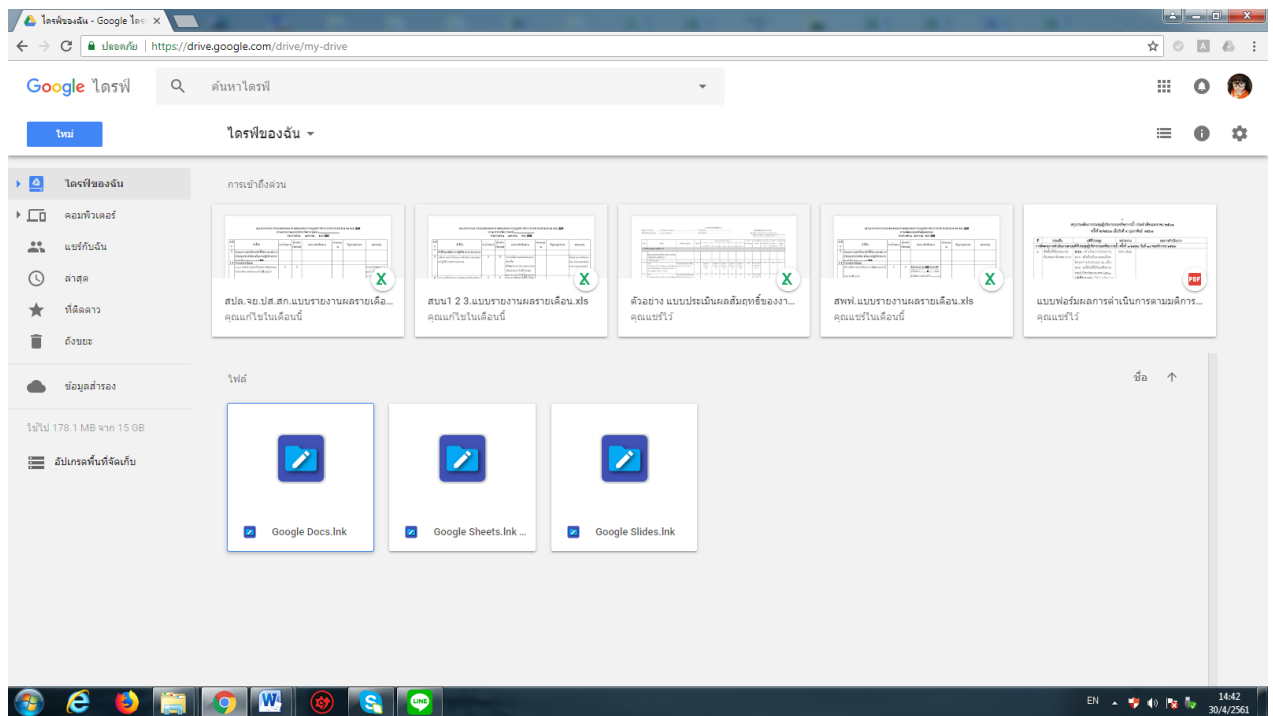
ไดรฟ์ของฉัน - Google ไดรฟ์

ปลอดภัย | https://drive.google.com/drive/my-drive

Google ไดรฟ์

ค้นหาไดรฟ์

ใหม่

ไดรฟ์ของฉัน

ไดรฟ์ของฉัน
คอมพิวเตอร์
แชร์กับฉัน
ล่าสุด
ที่ติดดาว
ถังขยะ

ข้อมูลสำรอง

ใช้ไป 178.1 MB จาก 15 GB

อัปเกรดพื้นที่จัดเก็บ

การเข้าถึงด่วน

สปล.จย.ปส.สก.แบบรายงานผลรายเดือ...
คุณแก้ไขในเดือนนี้

สบน1 2 3.แบบรายงานผลรายเดือน.xls
คุณแก้ไขในเดือนนี้

ตัวอย่าง แบบประเมินผลสัมฤทธิ์ของงา...
คุณแชร์ไว้

สพฬ.แบบรายงานผลรายเดือน.xls
คุณแชร์ในเดือนนี้

แบบฟอร์มผลการดำเนินการตามมติการ...
คุณแชร์ไว้

ไฟล์

ชื่อ

Google Docs.lnk

Google Sheets.lnk ...

Google Slides.lnk

EN

14:42
30/4/2561